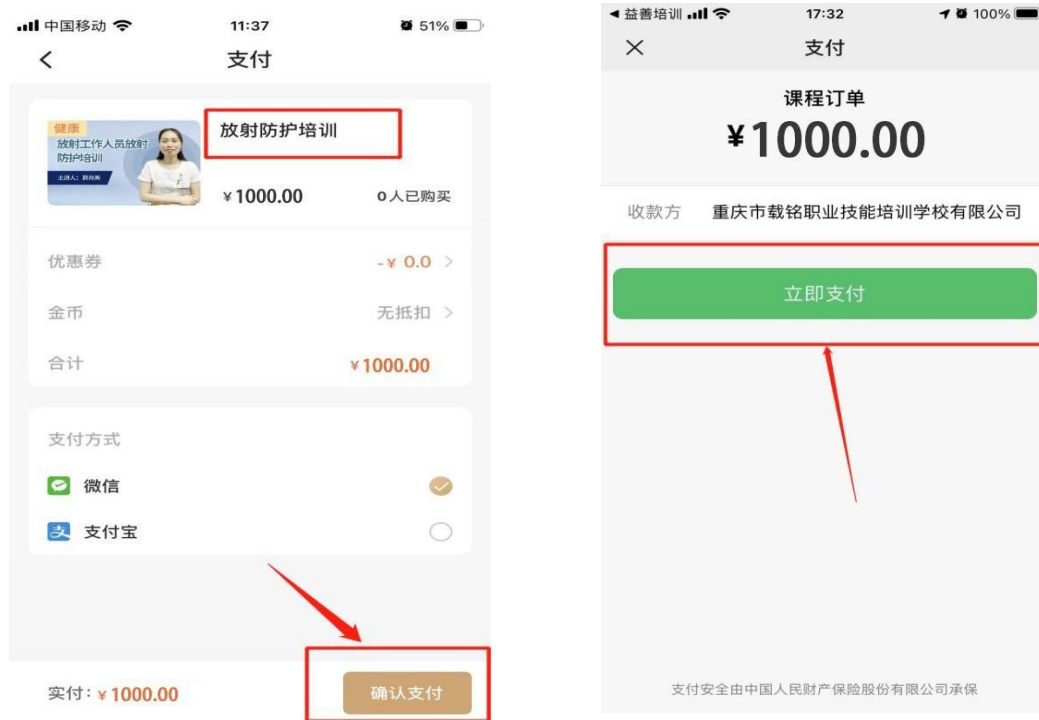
中国移动 11:37 51%
<
支付

健康
放射工作人员放射防护培训
主讲人：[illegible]

放射防护培训
¥1000.00 0人已购买

优惠券 -¥ 0.0 >
金币 无抵扣 >
合计 ¥1000.00

支付方式
微信
支付宝

实付：¥1000.00
确认支付

◄益善培训 17:32 100%
×
支付
课程订单
¥1000.00
收款方 重庆市载铭职业技能培训学校有限公司
立即支付

支付安全由中国人民财产保险股份有限公司承保